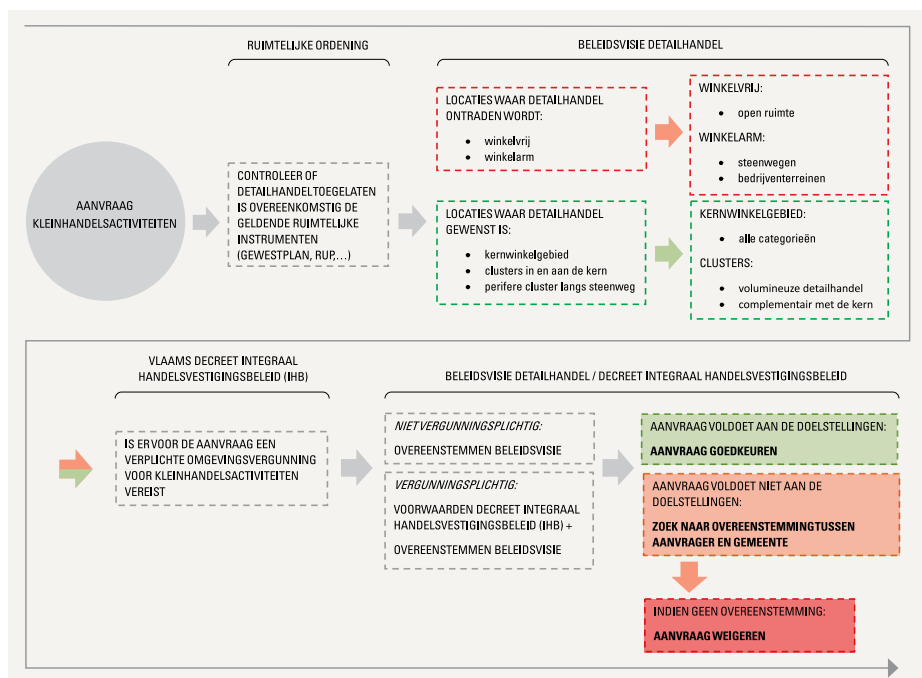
RUIMTELIJKE ORDENING

BELEIDSVISIE DETAILHANDEL

AANVRAAG KLEINHANDELSACTIVITEITEN

CONTROLEER OF DETAILHANDELTOEGELATEN IS OVEREENKOMSTIG DE GELDENDE RUIMTELIJKE INSTRUMENTEN (GEWESTPLAN, RUP,...)

LOCATIES WAAR DETAILHANDEL ONTRADEN WORDT:

- winkelvrij
- winkelarm

WINKELVRIJ:

- open ruimte

WINKELARM:

- steenwegen
- bedrijventerreinen

LOCATIES WAAR DETAILHANDEL GEWENST IS:

- kernwinkelgebied
- clusters in en aan de kern
- perifere cluster langs steenweg

KERNWINKELGEBIED:

- alle categorieën

CLUSTERS:

- volumineuze detailhandel
- complementair met de kern

VLAAMS DECREET INTEGRAAL HANDELSVESTIGINGSBELEID (IHB)

BELEIDSVISIE DETAILHANDEL / DECREET INTEGRAAL HANDELSVESTIGINGSBELEID

IS ER VOOR DE AANVRAAG EEN VERPLICHTE OMGEVINGSVERGUNNING VOOR KLEINHANDELSACTIVITEITEN VEREIST

NIET VERGUNNINGSPLICHTIG:

OVEREENSTEMMEN BELEIDSVISIE

VERGUNNINGSPLICHTIG:

VOORWAARDEN DECREET INTEGRAAL HANDELSVESTIGINGSBELEID (IHB) +

OVEREENSTEMMEN BELEIDSVISIE

AANVRAAG VOLDOET AAN DE DOELSTELLINGEN:

AANVRAAG GOEDKEUREN

AANVRAAG VOLDOET NIET AAN DE DOELSTELLINGEN:

ZOEK NAAR OVEREENSTEMMINGTUSSEN AANVRAGER EN GEMEENTE

INDIEN GEEN OVEREENSTEMMING:

AANVRAAG WEIGEREN